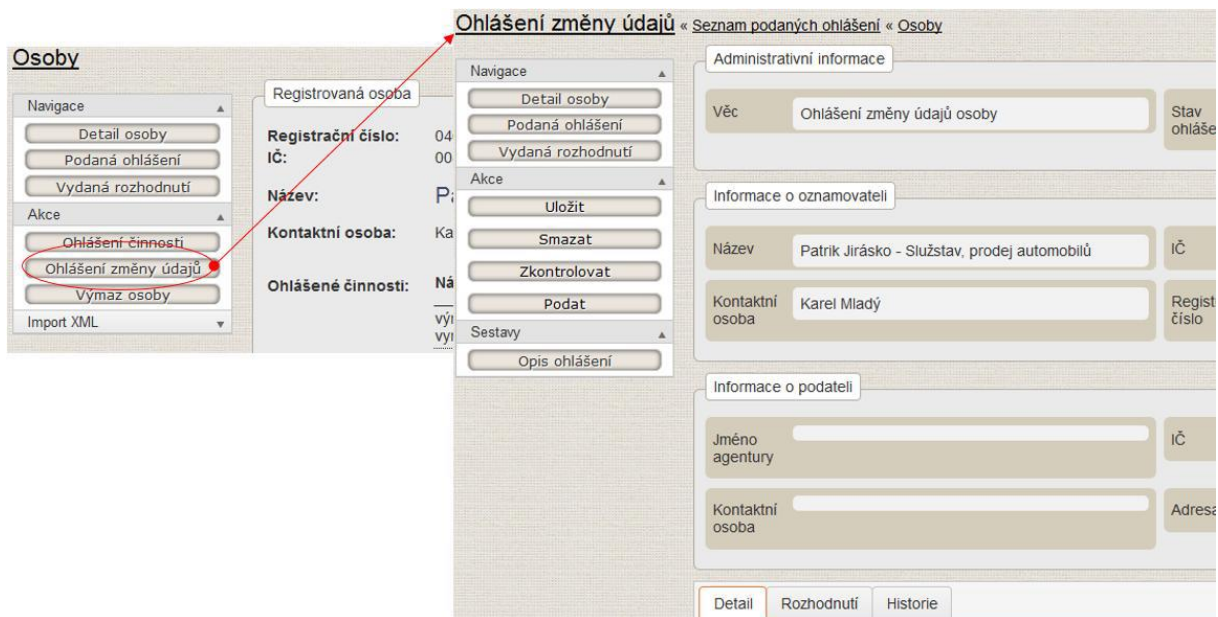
Osoby

Navigace
Detail osoby
Podaná ohlášení
Vydaná rozhodnutí
Akce
Ohlášení činnosti
Ohlášení změny údajů
Výmaz osoby
Import XML

Registrovaná osoba

Registrační číslo: 04
IČ: 00
Název: P
Kontaktní osoba: Ka
Ohlášené činnosti: Ná
vý
vy

Ohlášení změny údajů « Seznam podaných ohlášení « Osoby

Navigace
Detail osoby
Podaná ohlášení
Vydaná rozhodnutí
Akce
Uložit
Smazat
Zkontrolovat
Podat
Sestavy
Opis ohlášení

Administrativní informace
Věc Ohlášení změny údajů osoby
Stav ohláše

Informace o oznamovateli
Název Patrik Jirásko - Služstav, prodej automobilů
IČ
Kontaktní osoba Karel Mladý
Regist číslo

Informace o podateli
Jméno agentury
IČ
Kontaktní osoba
Adresa

Detail | Rozhodnutí | Historie